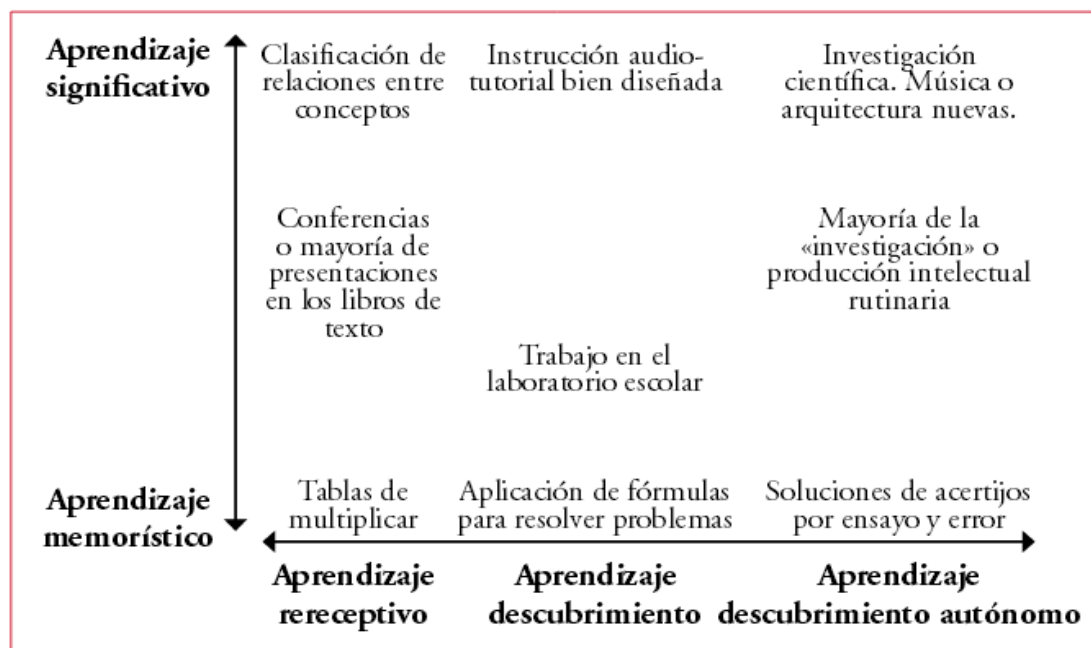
Aprendizaje significativo

Clasificación de relaciones entre conceptos

Instrucción audio-tutorial bien diseñada

Investigación científica. Música o arquitectura nuevas.

Conferencias o mayoría de presentaciones en los libros de texto

Mayoría de la «investigación» o producción intelectual rutinaria

Trabajo en el laboratorio escolar

Aprendizaje memorístico

Tablas de multiplicar

Aplicación de fórmulas para resolver problemas

Soluciones de acertijos por ensayo y error

Aprendizaje rereceptivo

Aprendizaje descubrimiento

Aprendizaje descubrimiento autónomo